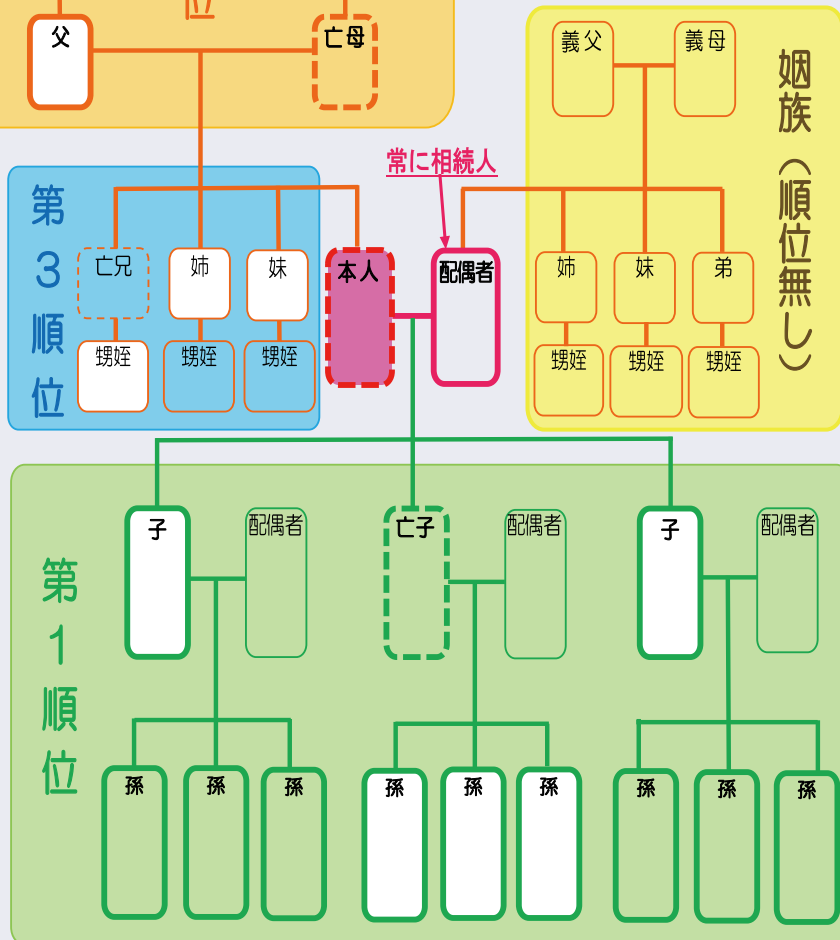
位

父

亡母

義父

義母

姻族（順位無し）

第3順位

常に相続人

亡兄

姉

妹

本人

配偶者

姉

妹

弟

甥姪

甥姪

甥姪

甥姪

甥姪

甥姪

第1順位

子

配偶者

亡子

配偶者

子

配偶者

孫

孫

孫

孫

孫

孫

孫

孫

孫